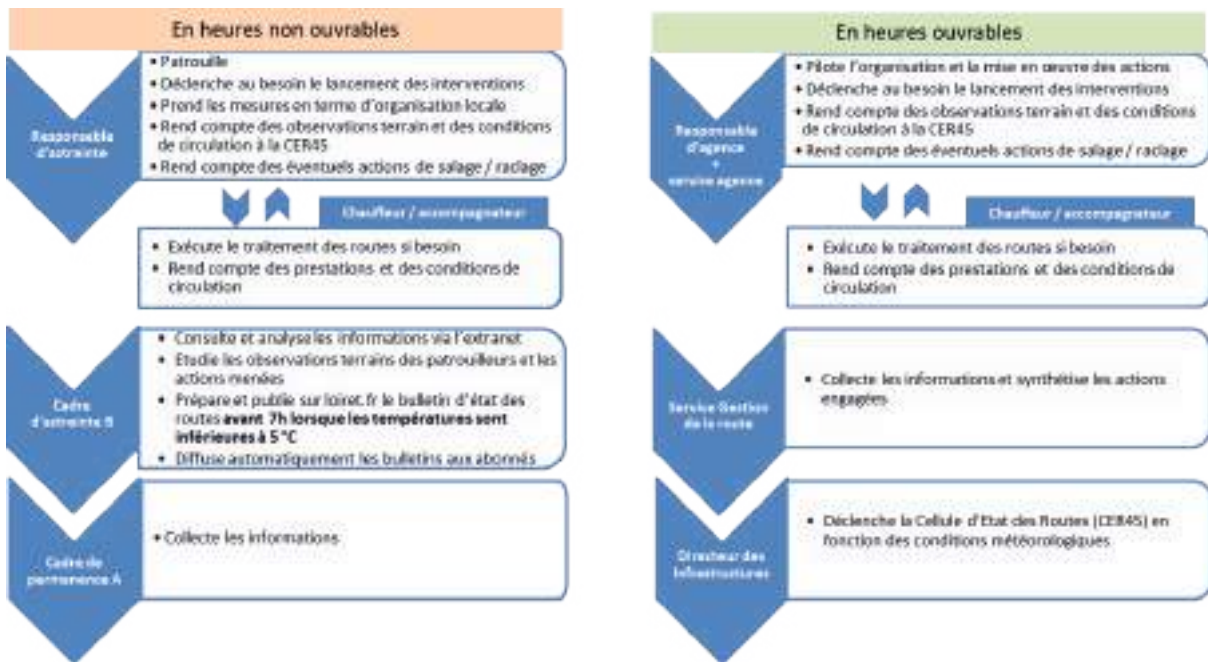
En heures non ouvrables

Responsable d'astreinte

• Patrouille
• Déclenche au besoin le lancement des interventions
• Prend les mesures en terme d'organisation locale
• Rend compte des observations terrain et des conditions de circulation à la CER45
• Rend compte des éventuels actions de salage / raclage

Chauffeur / accompagnateur

• Exécute le traitement des routes si besoin
• Rend compte des prestations et des conditions de circulation

Cadre d'astreinte B

• Consulte et analyse les informations via l'extranet
• Etudie les observations terrains des patrouilleurs et les actions menées
• Prépare et publie sur loiret.fr le bulletin d'état des routes **avant 7h lorsque les températures sont inférieures à 5 °C**
• Diffuse automatiquement les bulletins aux abonnés

Cadre de permanence A

• Collecte les informations

En heures ouvrables

Responsable d'agence + service agence

• Pilote l'organisation et la mise en oeuvre des actions
• Déclenche au besoin le lancement des interventions
• Rend compte des observations terrain et des conditions de circulation à la CER45
• Rend compte des éventuels actions de salage / raclage

Chauffeur / accompagnateur

• Exécute le traitement des routes si besoin
• Rend compte des prestations et des conditions de circulation

Service Gestion de la route

• Collecte les informations et synthétise les actions engagées

Directeur des Infrastructures

• Déclenche la Cellule d'Etat des Routes (CER45) en fonction des conditions météorologiques